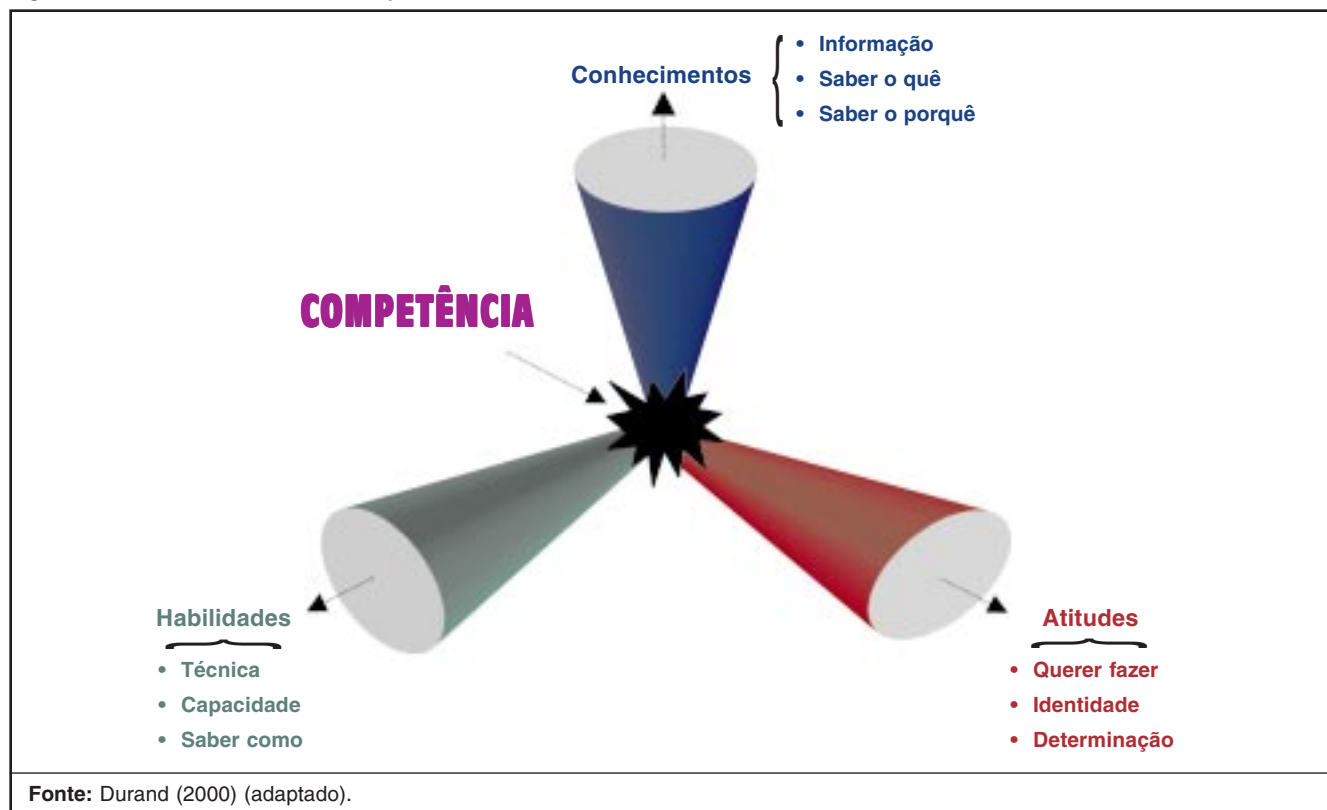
Conhecimentos

• Informação
• Saber o quê
• Saber o porquê

COMPETÊNCIA

Habilidades

• Técnica
• Capacidade
• Saber como

Atitudes

• Querer fazer
• Identidade
• Determinação

**Fonte:** Durand (2000) (adaptado).